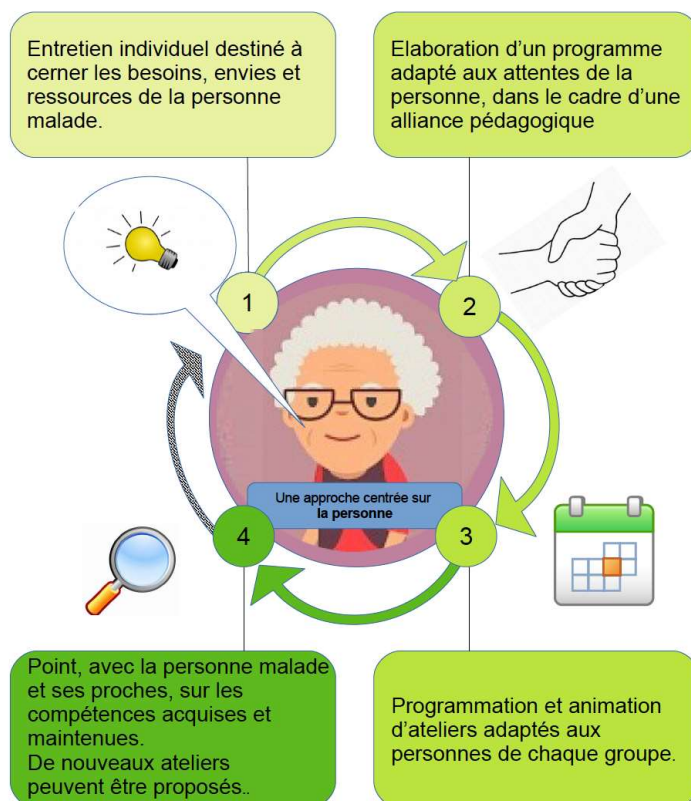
Entretien individuel destiné à cerner les besoins, envies et ressources de la personne malade.

Elaboration d’un programme adapté aux attentes de la personne, dans le cadre d’une alliance pédagogique

1

2

Une approche centrée sur **la personne**

4

3

Point, avec la personne malade et ses proches, sur les compétences acquises et maintenues.
De nouveaux ateliers peuvent être proposés..

Programmation et animation d’ateliers adaptés aux personnes de chaque groupe.